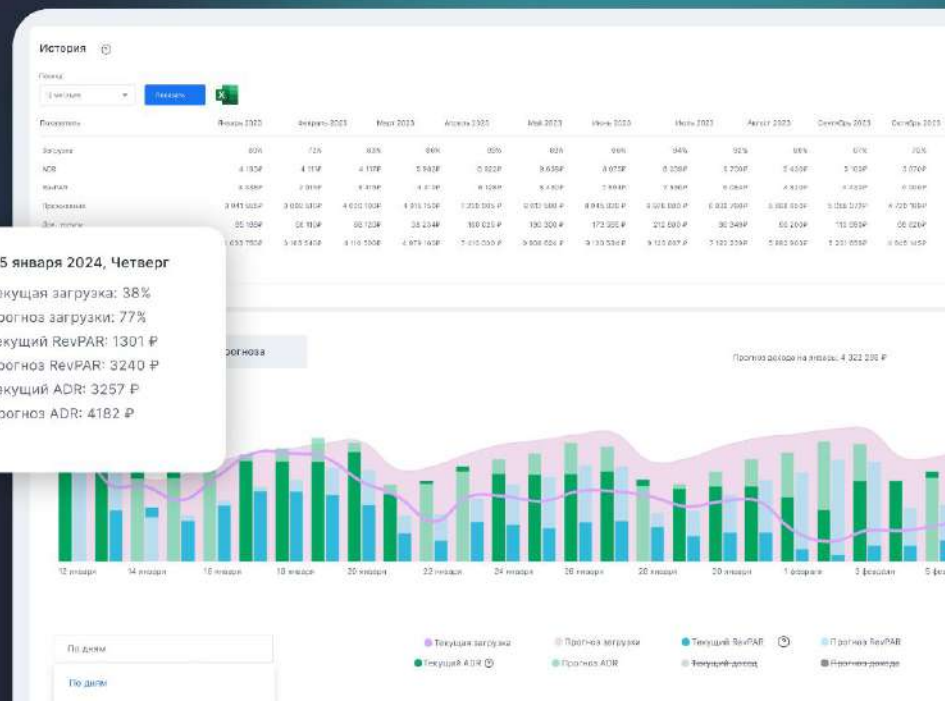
История

Период

12 месяцев

Показать

Показатель | Январь 2023 | Февраль 2023 | Март 2023 | Апрель 2023 | Май 2023 | Июнь 2023 | Июль 2023 | Август 2023 | Сентябрь 2023 | Октябрь 2023

Загрузка
ADR
RevPAR
Проживание
Доп. услуги

5 января 2024, Четверг
Текущая загрузка: 38%
Прогноз загрузки: 77%
Текущий RevPAR: 1301 ₽
Прогноз RevPAR: 3240 ₽
Текущий ADR: 3257 ₽
Прогноз ADR: 4182 ₽

прогноза

Прогноз дохода на январь: 4 322 236 ₽

12 января 14 января 16 января 18 января 20 января 22 января 24 января 26 января 28 января 30 января 1 февраля 3 февраля 5 фев

По дням
По дням

Текущая загрузка
Прогноз загрузки
Текущий RevPAR
Прогноз RevPAR
Текущий ADR
Прогноз ADR
Текущий доход
Прогноз дохода